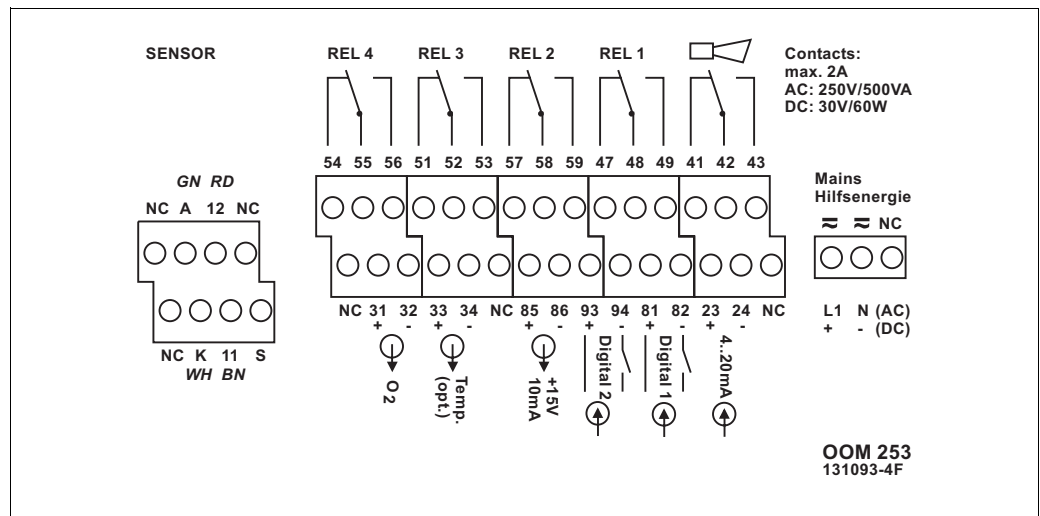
SENSOR

REL 4 REL 3 REL 2 REL 1

Contacts:
max. 2A
AC: 250V/500VA
DC: 30V/60W

54 55 56 51 52 53 57 58 59 47 48 49 41 42 43

GN RD
NC A 12 NC

NC K 11 S
WH BN

Mains
Hilfsenergie
≈ ≈ NC

NC 31 32 33 34 NC 85 86 93 94 81 82 23 24 NC
+ - + - + - + - + - + -

O 2
Temp. (opt.)
+15V 10mA
Digital 2
Digital 1
4..20mA

L1 N (AC)
+ - (DC)

OOM 253
131093-4F